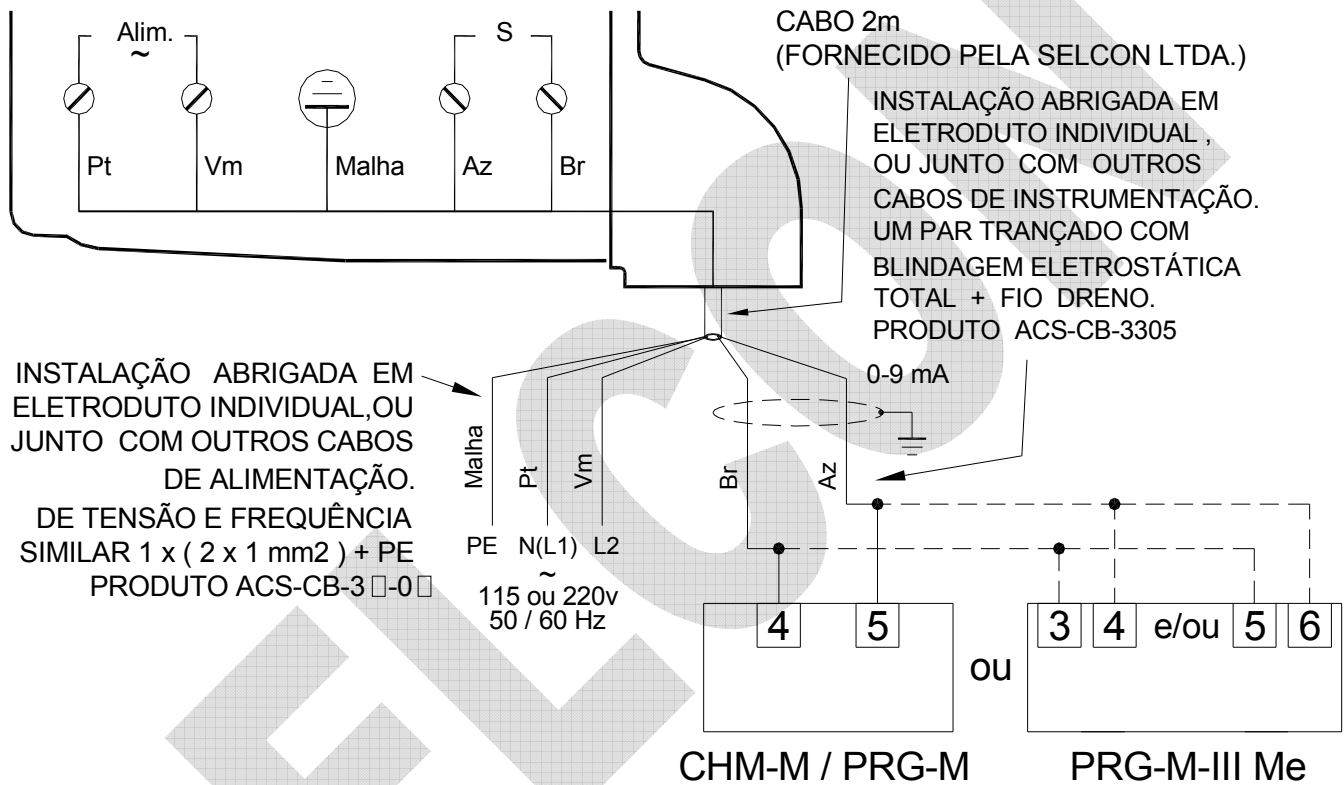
Alim.
~
S

Pt
Vm
Malha
Az
Br

CABO 2m
(FORNECIDO PELA SELCON LTDA.)

INSTALAÇÃO ABRIGADA EM ELETRODUTO INDIVIDUAL , OU JUNTO COM OUTROS CABOS DE INSTRUMENTAÇÃO. UM PAR TRANÇADO COM BLINDAGEM ELETROSTÁTICA TOTAL + FIO DRENO. PRODUTO ACS-CB-3305

INSTALAÇÃO ABRIGADA EM ELETRODUTO INDIVIDUAL,OU JUNTO COM OUTROS CABOS DE ALIMENTAÇÃO. DE TENSÃO E FREQUÊNCIA SIMILAR 1 x ( 2 x 1 mm2 ) + PE PRODUTO ACS-CB-3 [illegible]-0 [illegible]

0-9 mA

Malha
Pt
Vm
Br
Az

PE
N(L1)
L2
~
115 ou 220v
50 / 60 Hz

4
5
ou
3
4
e/ou
5
6

CHM-M / PRG-M
PRG-M-III Me